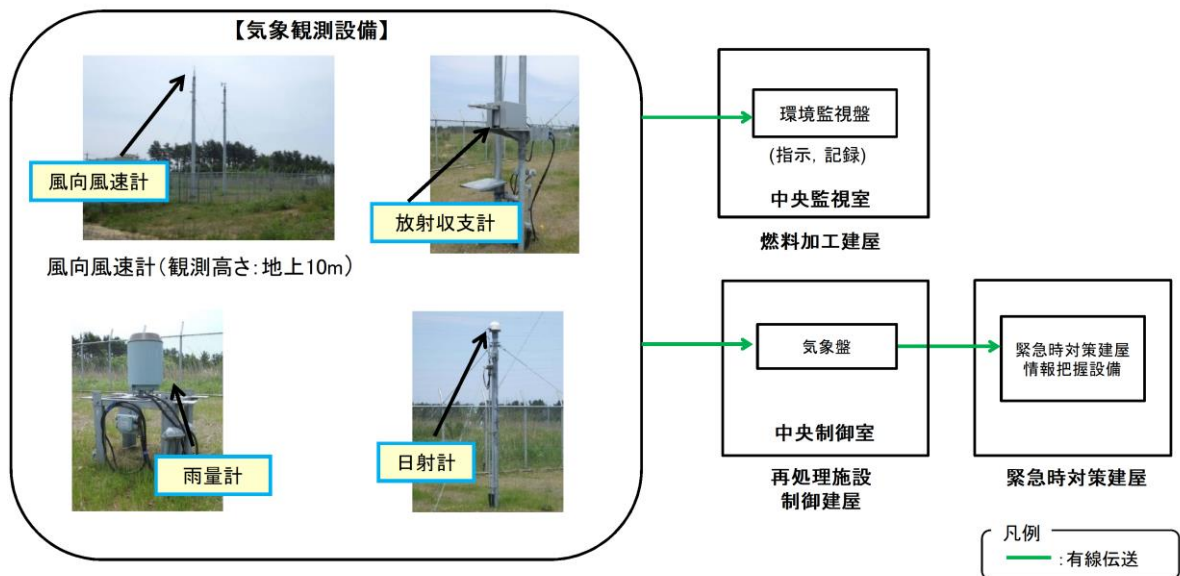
【気象観測設備】

風向風速計

放射収支計

風向風速計(観測高さ:地上10m)

雨量計

日射計

環境監視盤

(指示, 記録)

中央監視室

燃料加工建屋

気象盤

中央制御室

再処理施設
制御建屋

緊急時対策建屋
情報把握設備

緊急時対策建屋

凡例
:有線伝送